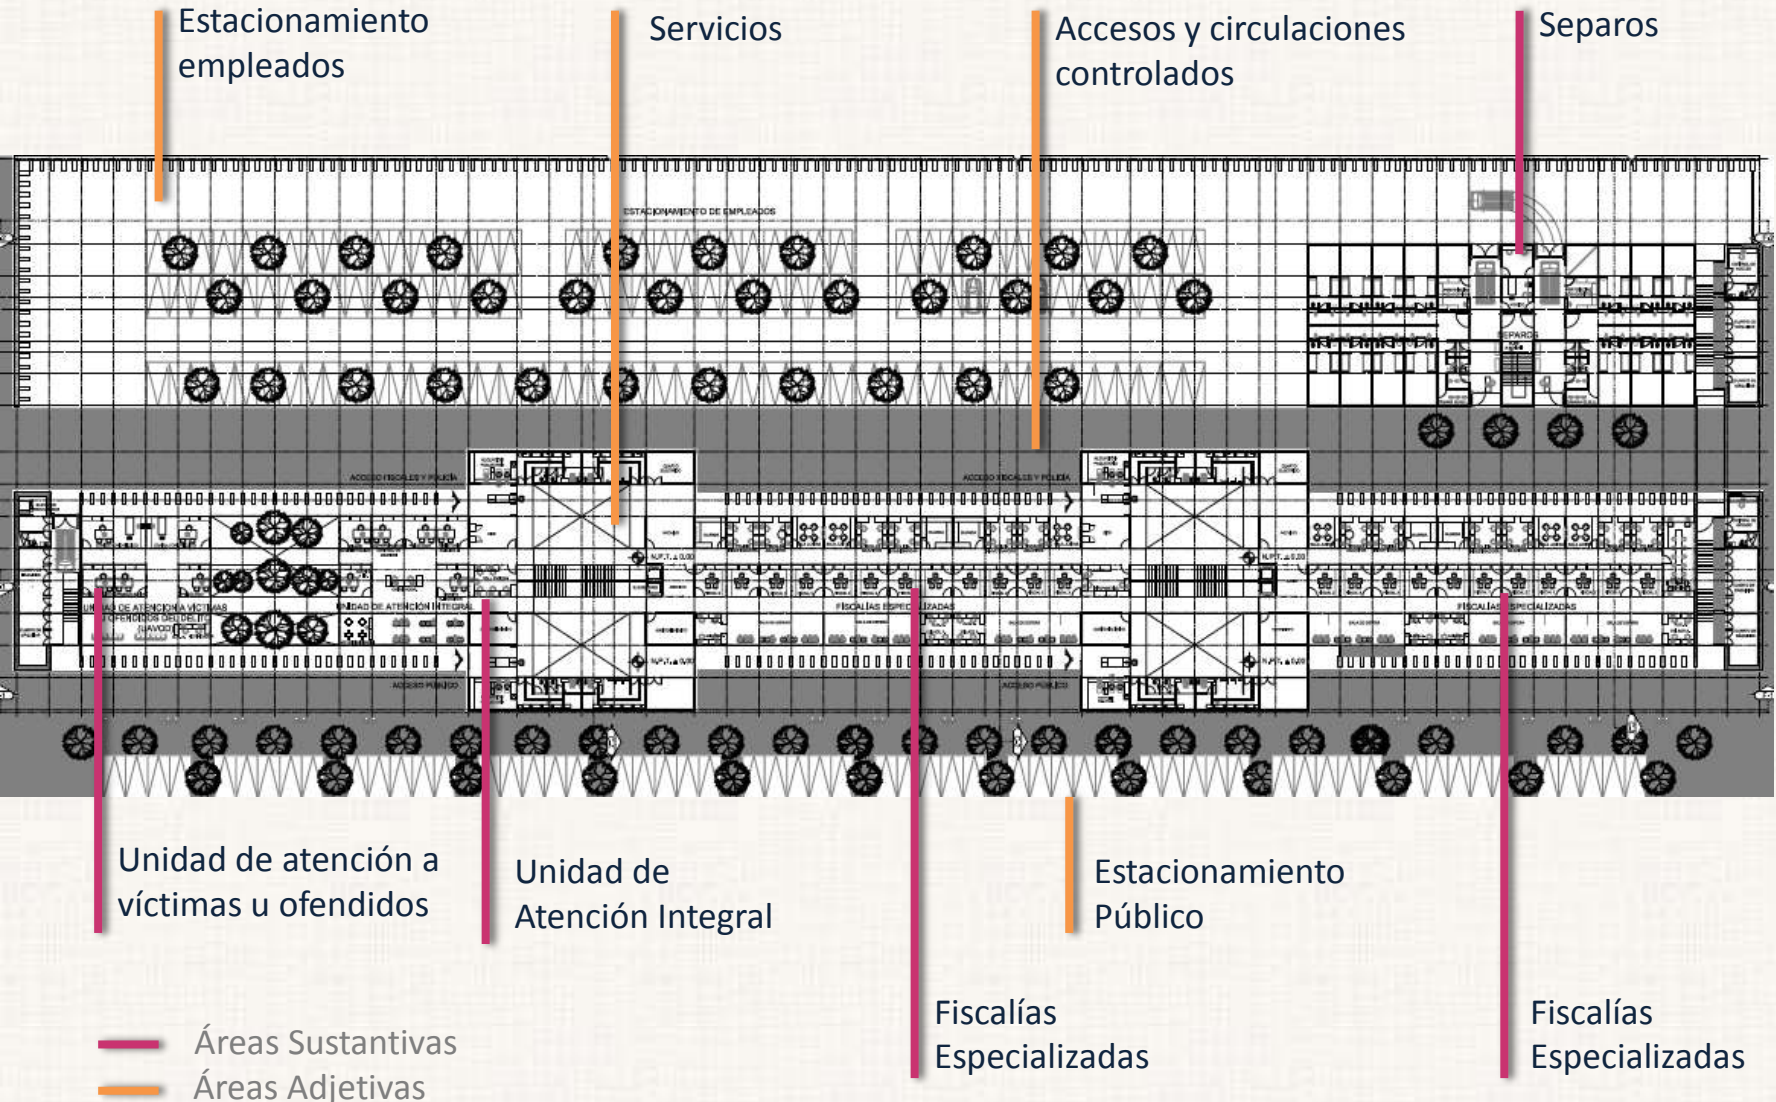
Estacionamiento empleados

Servicios

Accesos y circulaciones controlados

Separos

ESTACIONAMIENTO DE EMPLEADOS

SEPAROS

ACCESO FISCALES Y POLICIA

ACCESO FISCALES Y POLICIA

N.P.T. ±0.00

N.P.T. ±0.00

UNIDAD DE ATENCION A VICTIMAS U OFENDIDOS DEL DELITO GRAVE

UNIDAD DE ATENCION INTEGRAL

FISCALIAS ESPECIALIZADAS

FISCALIAS ESPECIALIZADAS

ACCESO PUBLICO

ACCESO PUBLICO

Unidad de atención a víctimas u ofendidos

Unidad de Atención Integral

Estacionamiento Público

Fiscalías Especializadas

Fiscalías Especializadas

Áreas Sustantivas

Áreas Adjetivas